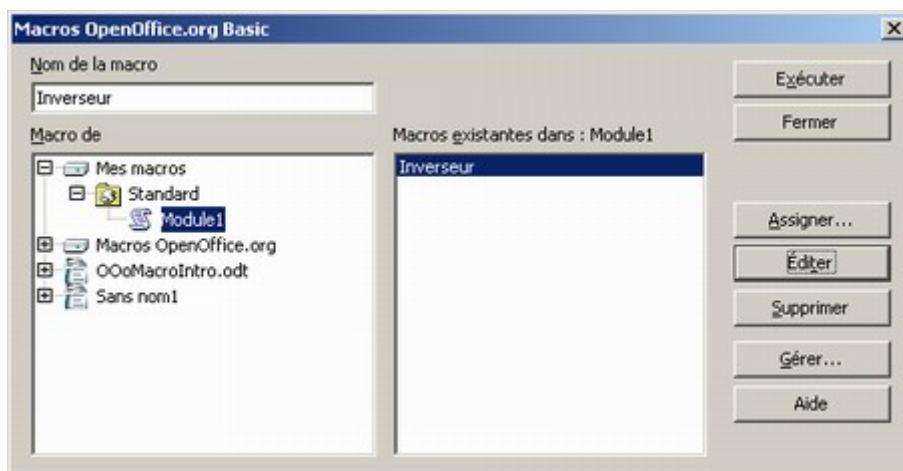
Macros OpenOffice.org Basic

Nom de la macro

Inverseur

Macro de

Mes macros
Standard
Module1
Macros OpenOffice.org
OOoMacroIntro.odt
Sans nom1

Macros existantes dans : Module1

Inverseur

Exécuter
Fermer
Assigner...
Éditer
Supprimer
Gérer...
Aide